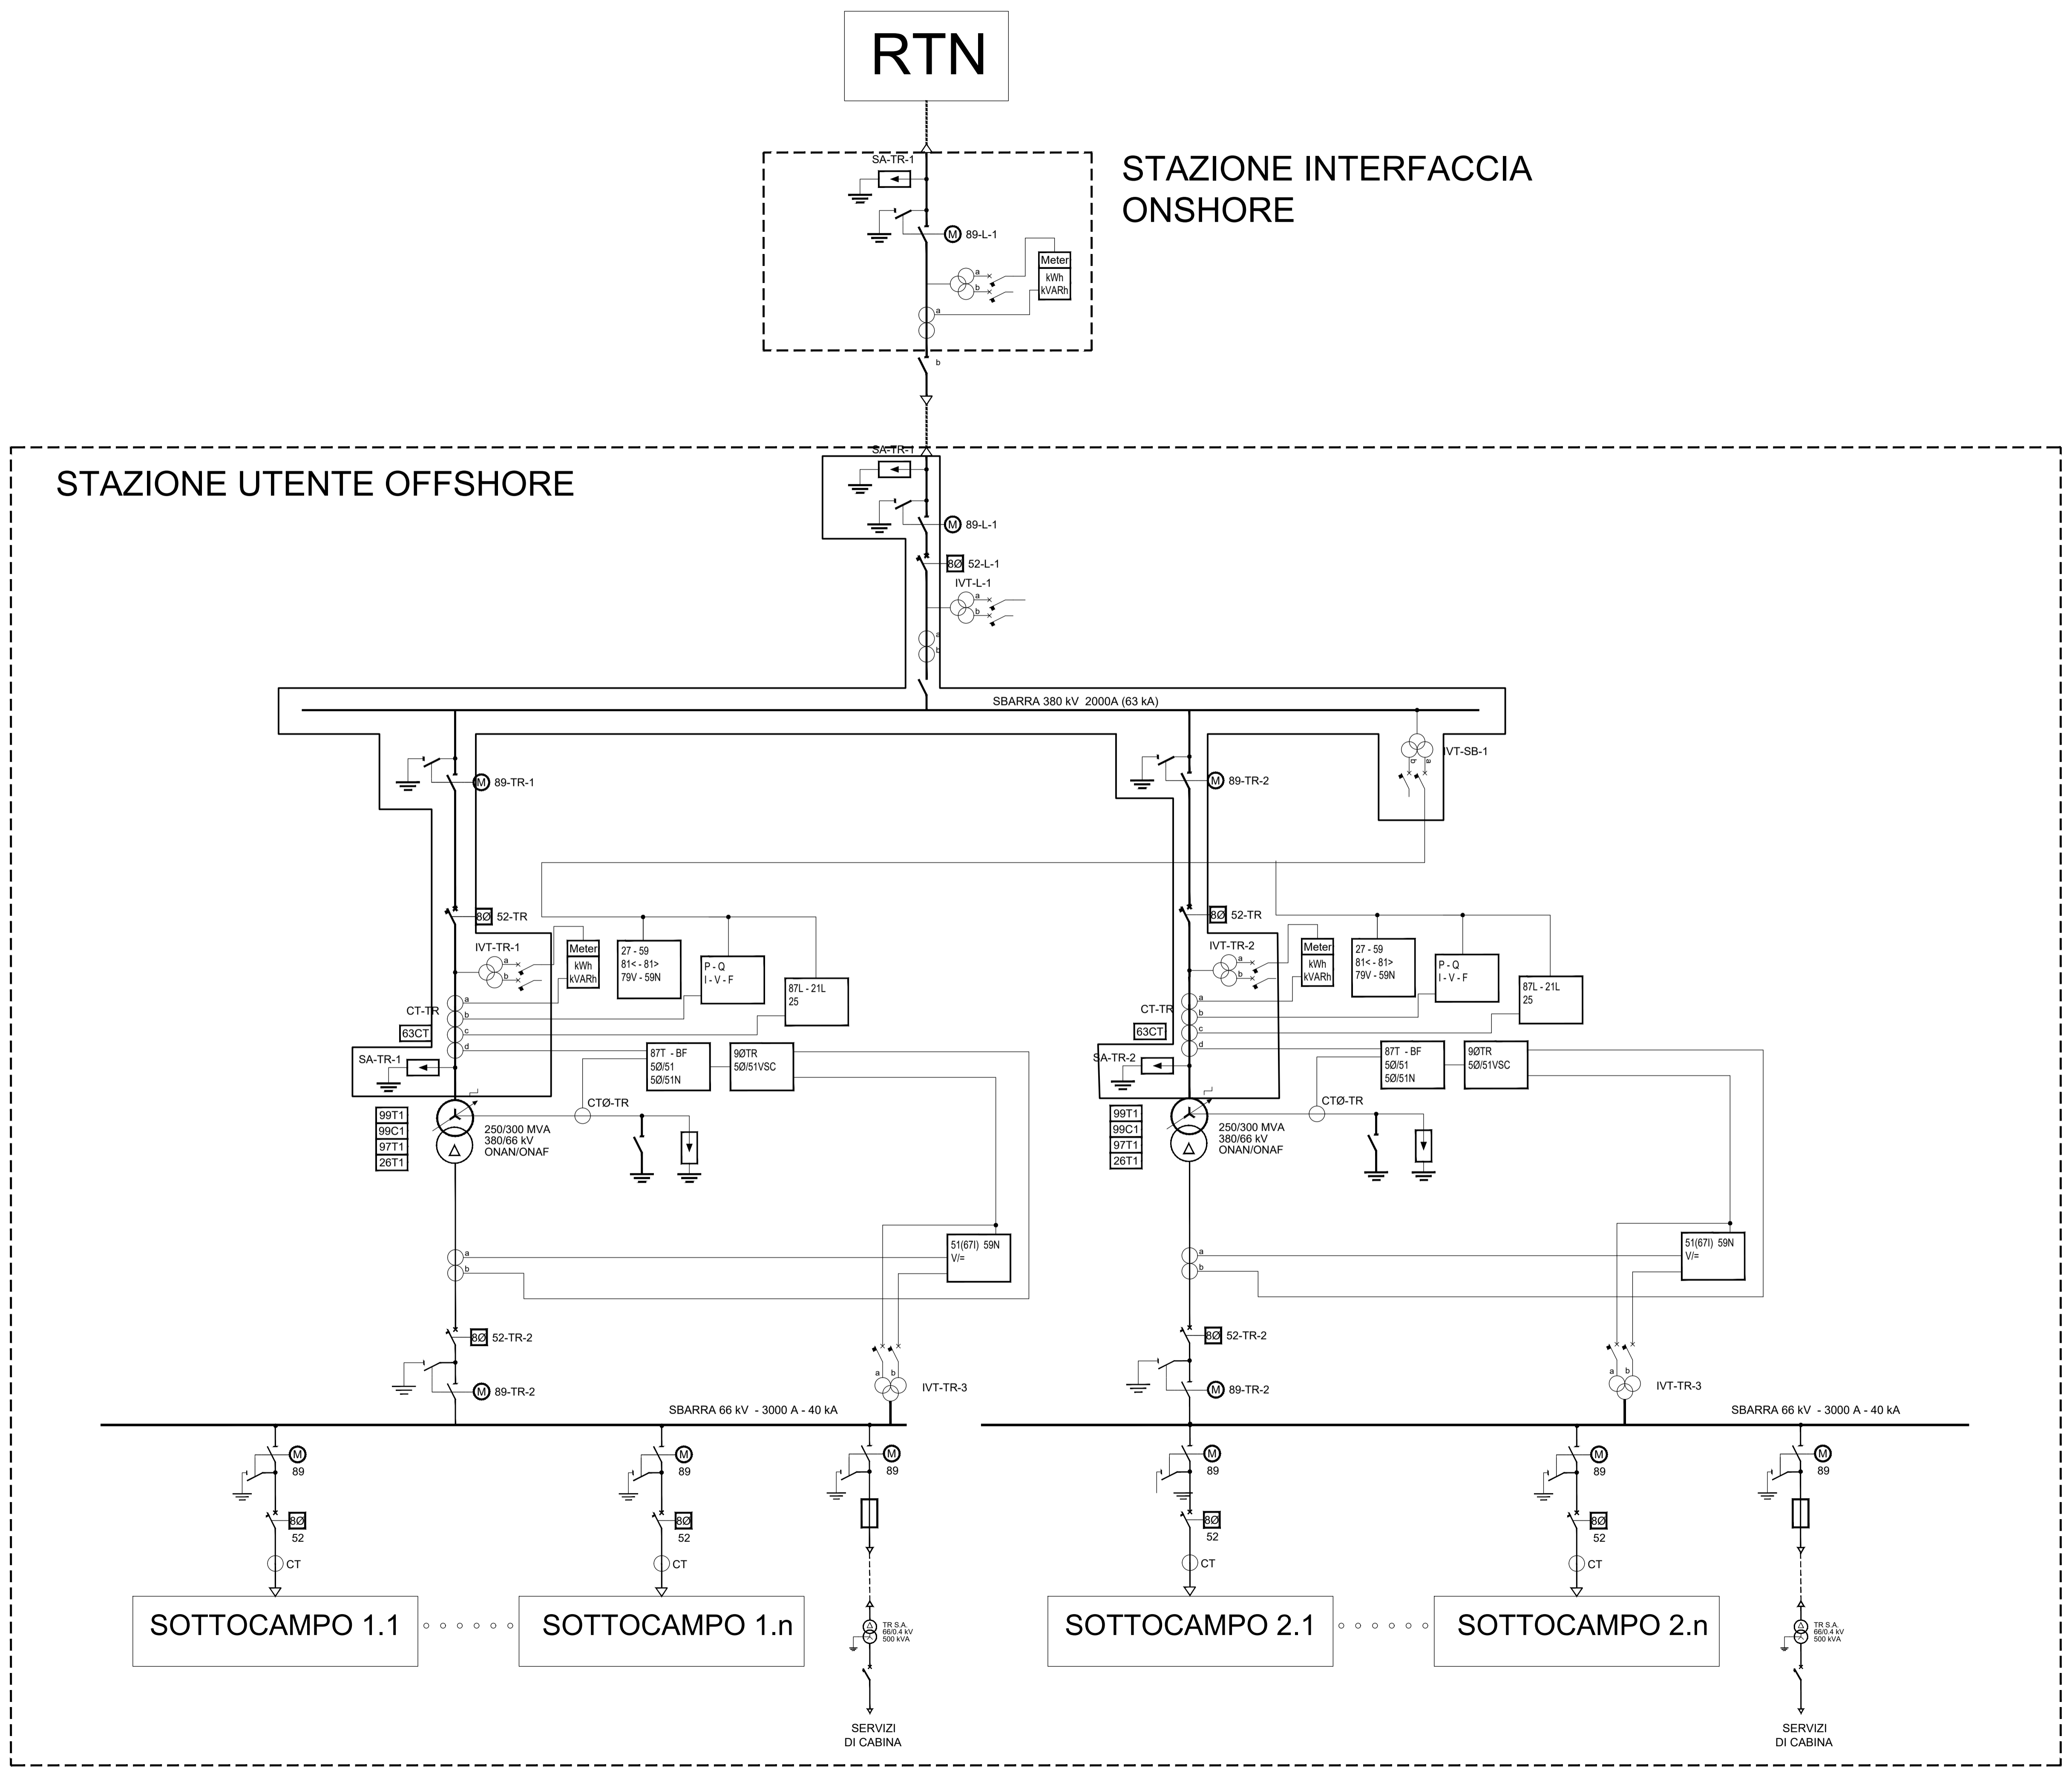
RTN

STAZIONE INTERFACCIA ONSHORE

SA-TR-1
89-L-1
a
b
Meter
kWh
kVARh
a
b

STAZIONE UTENTE OFFSHORE

SA-TR-1
89-L-1
8Ø
52-L-1
IVT-L-1
a
b
a
b

SBARRA 380 kV 2000A (63 kA)

IVT-SB-1

89-TR-1
8Ø
52-TR
IVT-TR-1
Meter
kWh
kVARh
27 - 59
81< - 81>
79V - 59N
P - Q
I - V - F
87L - 21L
25
CT-TR
a
b
c
d
63CT
SA-TR-1
87T - BF
5Ø/51
5Ø/51N
9ØTR
5Ø/51VSC
CTØ-TR
99T1
99C1
97T1
26T1
250/300 MVA
380/66 kV
ONAN/ONAF
51(67I) 59N
V/=
a
b
8Ø
52-TR-2
89-TR-2
IVT-TR-3
SBARRA 66 kV - 3000 A - 40 kA

89-TR-2
8Ø
52-TR
IVT-TR-2
Meter
kWh
kVARh
27 - 59
81< - 81>
79V - 59N
P - Q
I - V - F
87L - 21L
25
CT-TR
a
b
c
d
63CT
SA-TR-2
87T - BF
5Ø/51
5Ø/51N
9ØTR
5Ø/51VSC
CTØ-TR
99T1
99C1
97T1
26T1
250/300 MVA
380/66 kV
ONAN/ONAF
51(67I) 59N
V/=
a
b
8Ø
52-TR-2
89-TR-2
IVT-TR-3
SBARRA 66 kV - 3000 A - 40 kA

89
8Ø
52
CT
89
8Ø
52
CT
89
89
8Ø
52
CT
89
8Ø
52
CT
89

SOTTOCAMPO 1.1
SOTTOCAMPO 1.n
TR S.A.
66/0.4 kV
500 kVA
SERVIZI
DI CABINA
SOTTOCAMPO 2.1
SOTTOCAMPO 2.n
TR S.A.
66/0.4 kV
500 kVA
SERVIZI
DI CABINA